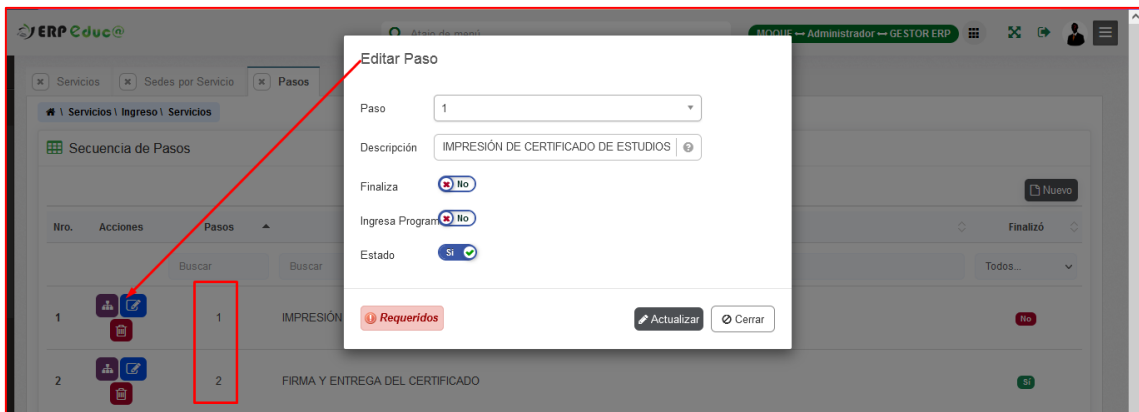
ERP Educ@

Atajo de menú

MOQUE → Administrador → GESTOR ERP

Servicios | Sedes por Servicio | Pasos

\ Servicios \ Ingreso \ Servicios

Secuencia de Pasos

Nuevo

| Nro. | Acciones | Pasos | | Finalizó |
|---|---|---|---|---|
| | | Buscar | Buscar | Todos... |
| 1 | | 1 | IMPRESIÓN | No |
| 2 | | 2 | FIRMA Y ENTREGA DEL CERTIFICADO | Si |

Editar Paso

Paso 1

Descripción IMPRESIÓN DE CERTIFICADO DE ESTUDIOS

Finaliza No

Ingresa Program No

Estado Si

Requeridos

Actualizar

Cerrar